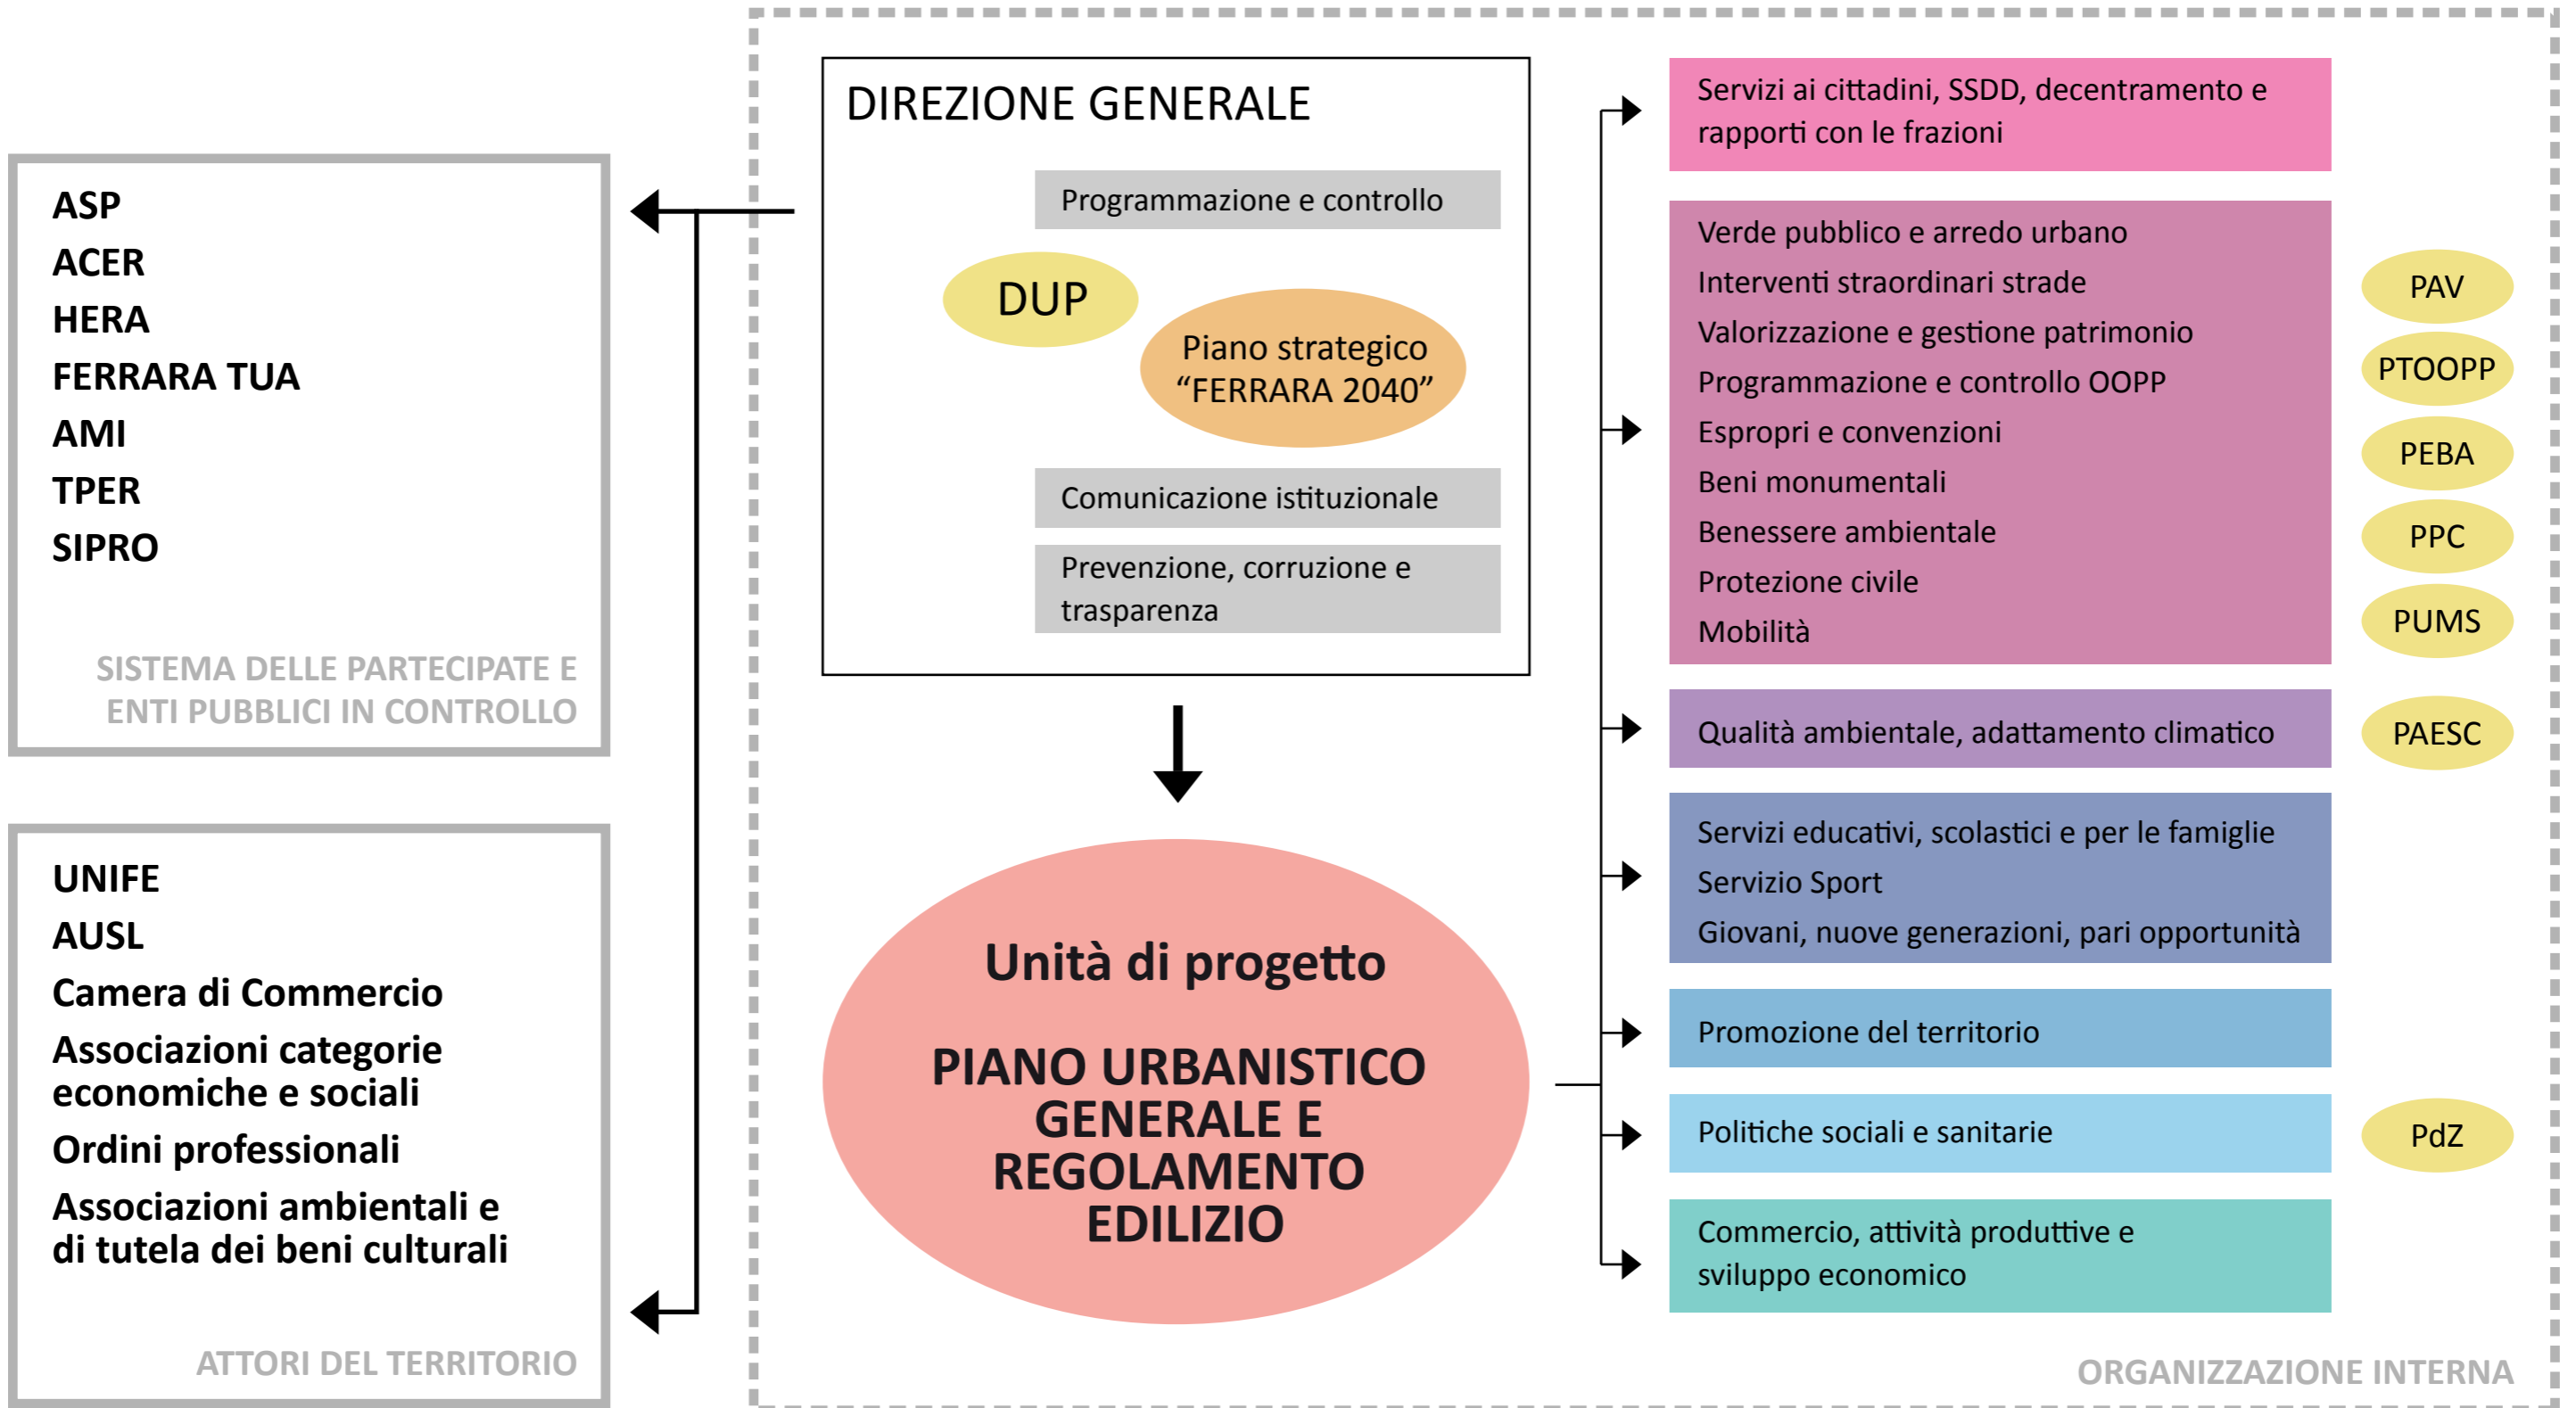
ASP
ACER
HERA
FERRARA TUA
AMI
TPER
SIPRO

SISTEMA DELLE PARTECIPATE E ENTI PUBBLICI IN CONTROLLO

UNIFE
AUSL
Camera di Commercio
Associazioni categorie economiche e sociali
Ordini professionali
Associazioni ambientali e di tutela dei beni culturali

ATTORI DEL TERRITORIO

DIREZIONE GENERALE

Programmazione e controllo

DUP

Piano strategico "FERRARA 2040"

Comunicazione istituzionale

Prevenzione, corruzione e trasparenza

Unità di progetto

PIANO URBANISTICO GENERALE E REGOLAMENTO EDILIZIO

Servizi ai cittadini, SSDD, decentramento e rapporti con le frazioni

Verde pubblico e arredo urbano
Interventi straordinari strade
Valorizzazione e gestione patrimonio
Programmazione e controllo OOPP
Espropri e convenzioni
Beni monumentali
Benessere ambientale
Protezione civile
Mobilità

PAV
PTOOPP
PEBA
PPC
PUMS

Qualità ambientale, adattamento climatico

PAESC

Servizi educativi, scolastici e per le famiglie
Servizio Sport
Giovani, nuove generazioni, pari opportunità

Promozione del territorio

Politiche sociali e sanitarie

PdZ

Commercio, attività produttive e sviluppo economico

ORGANIZZAZIONE INTERNA